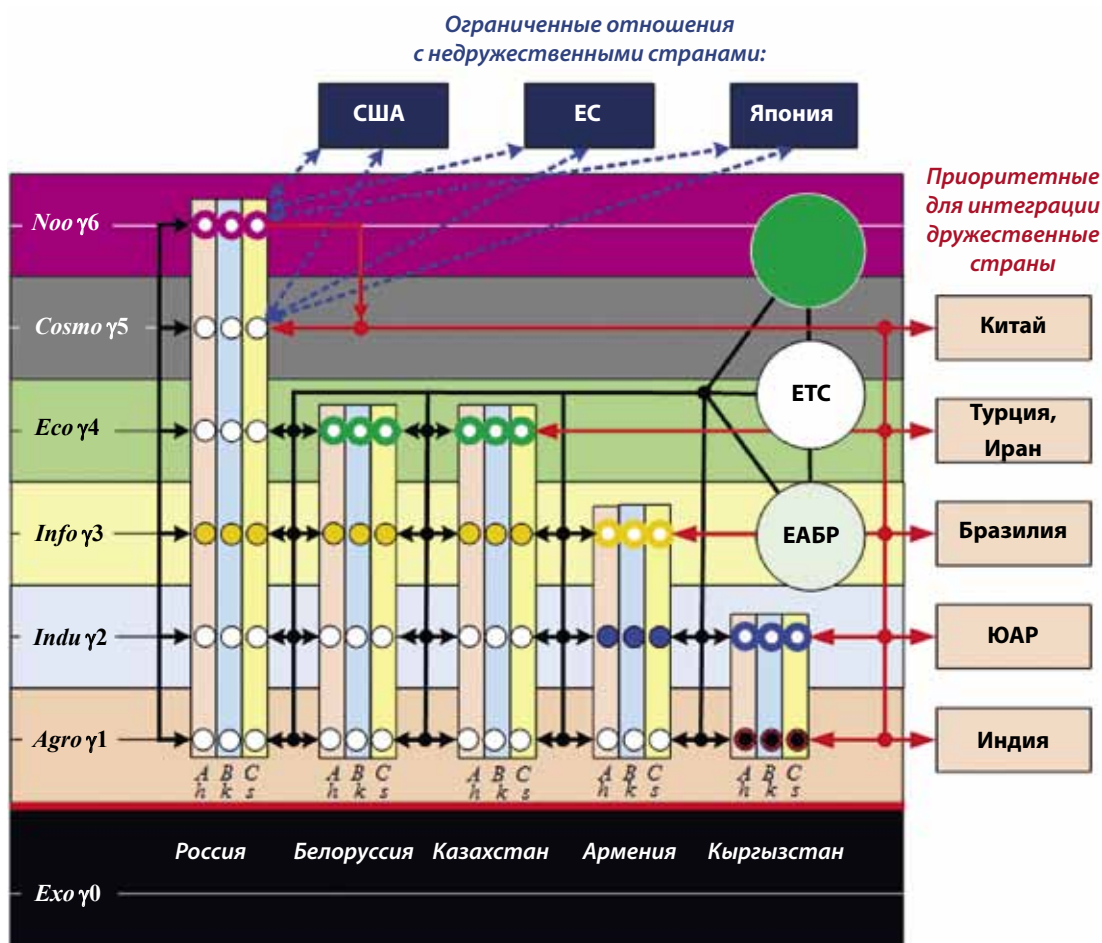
Ограниченные отношения с недружественными странами:

США

ЕС

Япония

Приоритетные для интеграции дружественные страны

Noo γ6

Cosmo γ5

Eco γ4

Info γ3

Indu γ2

Agro γ1

Exo γ0

ЕТС

ЕАБР

Китай

Турция, Иран

Бразилия

ЮАР

Индия

A h B k C s

A h B k C s

A h B k C s

A h B k C s

A h B k C s

Россия

Белоруссия

Казахстан

Армения

Кыргызстан